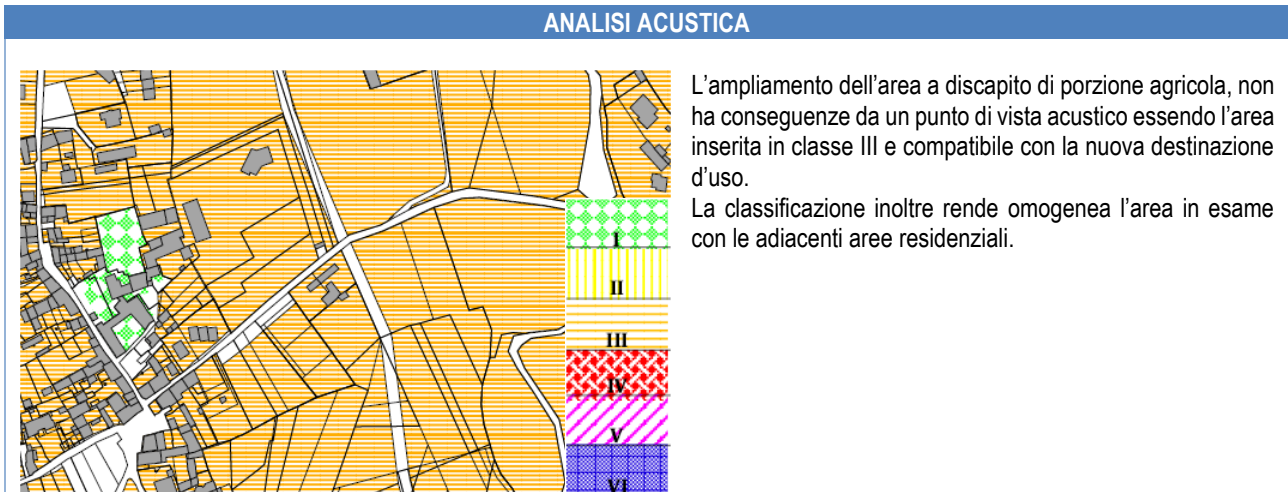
ANALISI ACUSTICA

I

II

III

IV

V

VI

L’ampliamento dell’area a discapito di porzione agricola, non ha conseguenze da un punto di vista acustico essendo l’area inserita in classe III e compatibile con la nuova destinazione d’uso.

La classificazione inoltre rende omogenea l’area in esame con le adiacenti aree residenziali.